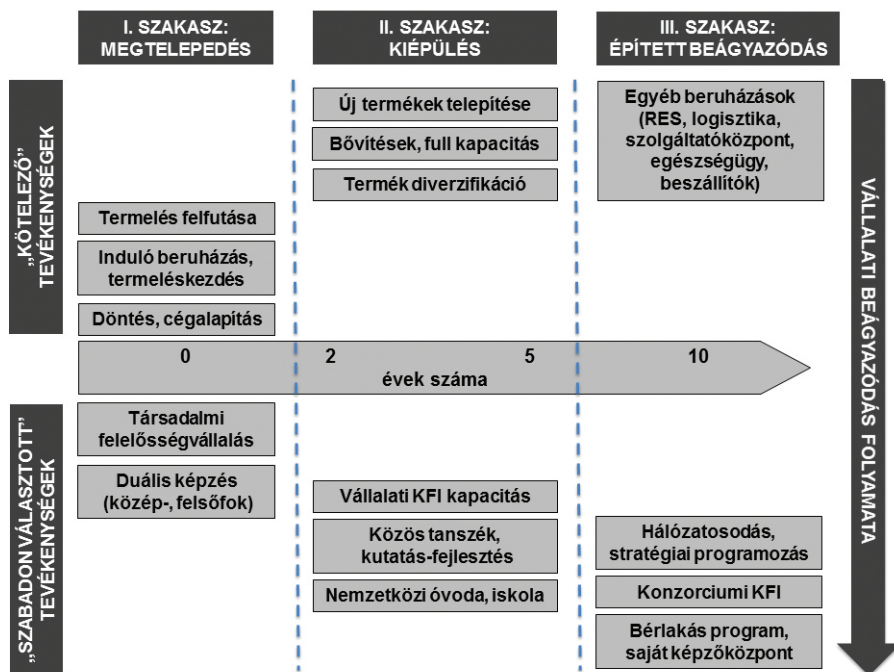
I. SZAKASZ: MEGTELEPEDÉS

II. SZAKASZ: KIÉPÜLÉS

III. SZAKASZ: ÉPÍTETT BEÁGYAZÓDÁS

„KÖTELEZŐ" TEVÉKENYSÉGEK

Új termékek telepítése

Bővítések, full kapacitás

Termék diverzifikáció

Egyéb beruházások (RES, logisztika, szolgáltatóközpont, egészségügy, beszállítók)

Termelés felfutása

Induló beruházás, termeléskezdés

Döntés, cégalapítás

0

2

5

10

évek száma

„SZABADON VÁLASZTOTT" TEVÉKENYSÉGEK

Társadalmi felelősségvállalás

Duális képzés (közép-, felsőfok)

Vállalati KFI kapacitás

Közös tanszék, kutatás-fejlesztés

Nemzetközi óvoda, iskola

Hálózatosodás, stratégiai programozás

Konzorciumi KFI

Bérlakás program, saját képzőközpont

VÁLLALATI BEÁGYAZÓDÁS FOLYAMATA